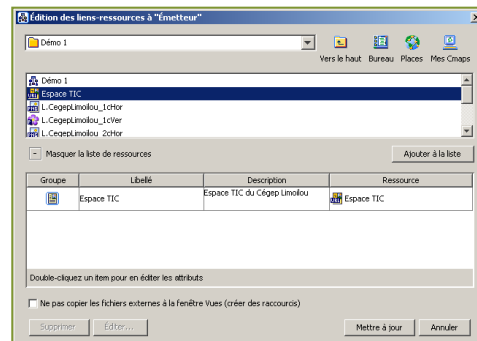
Édition des liens-ressources à "Émetteur"

Démo 1

Vers le haut Bureau Places Mes Cmaps

Démo 1
Espace TIC
L.CegepLimoilou_1cHor
L.CegepLimoilou_1cVer
L.CegepLimoilou_2cHor

Masquer la liste de ressources

Ajouter à la liste

| Groupe | Libellé | Description | Ressource |
|---|---|---|---|
| | Espace TIC | Espace TIC du Cégep Limoilou | Espace TIC |

Double-cliquez un item pour en éditer les attributs

Ne pas copier les fichiers externes à la fenêtre Vues (créer des raccourcis)

Supprimer Éditer... Mettre à jour Annuler